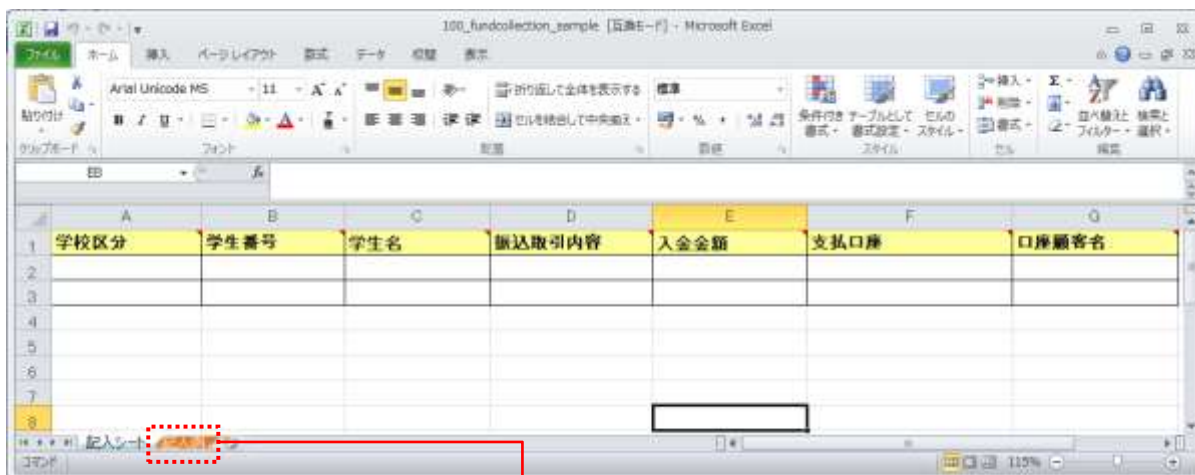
100_fundcollection_sample [互換モード] - Microsoft Excel

ファイル ホーム 挿入 ページレイアウト 数式 データ 校閲 表示

貼り付け
クリップボード
Arial Unicode MS 11
フォント
折り返して全体を表示する
セルを結合して中央揃え
配置
標準
数値
条件付き書式 テーブルとして書式設定 セルのスタイル
スタイル
挿入 削除 書式
セル
並べ替えとフィルター 検索と選択
編集

E8

| | A | B | C | D | E | F | G |
|---|---|---|---|---|---|---|---|
| 1 | 学校区分 | 学生番号 | 学生名 | 振込取引内容 | 入金金額 | 支払口座 | 口座顧客名 |
| 2 | | | | | | | |
| 3 | | | | | | | |
| 4 | | | | | | | |
| 5 | | | | | | | |
| 6 | | | | | | | |
| 7 | | | | | | | |
| 8 | | | | | | | |

記入シート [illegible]

コマンド
115%